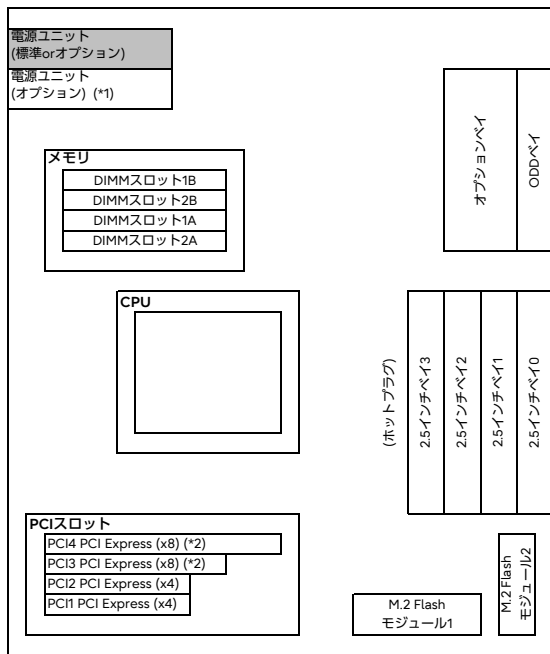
電源ユニット
(標準orオプション)
電源ユニット
(オプション) (*1)

オプションベイ
ODDベイ

メモリ
DIMMスロット1B
DIMMスロット2B
DIMMスロット1A
DIMMスロット2A

CPU

(ホットプラグ)
2.5インチベイ3
2.5インチベイ2
2.5インチベイ1
2.5インチベイ0

PCIスロット
PCI4 PCI Express (x8) (*2)
PCI3 PCI Express (x8) (*2)
PCI2 PCI Express (x4)
PCI1 PCI Express (x4)

M.2 Flash
モジュール1

M.2 Flash
モジュール2